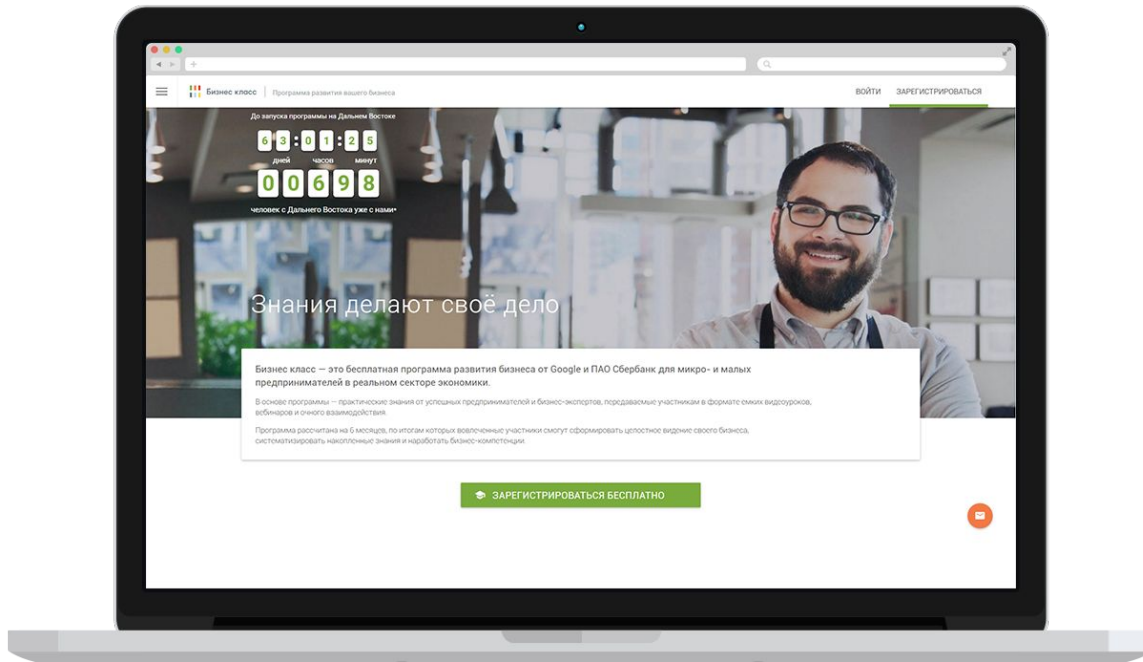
Бизнес класс | Программа развития вашего бизнеса

ВОЙТИ ЗАРЕГИСТРИРОВАТЬСЯ

До запуска программы на Дальнем Востоке

63 : 01 : 25
дней часов минут

00698
человек с Дальнего Востока уже с нами•

Знания делают своё дело

Бизнес класс — это бесплатная программа развития бизнеса от Google и ПАО Сбербанк для микро- и малых предпринимателей в реальном секторе экономики.

В основе программы — практические знания от успешных предпринимателей и бизнес-экспертов, передаваемые участникам в формате емких видеоуроков, вебинаров и очного взаимодействия.

Программа рассчитана на 6 месяцев, по итогам которых вовлеченные участники смогут сформировать целостное видение своего бизнеса, систематизировать накопленные знания и наработать бизнес-компетенции.

ЗАРЕГИСТРИРОВАТЬСЯ БЕСПЛАТНО